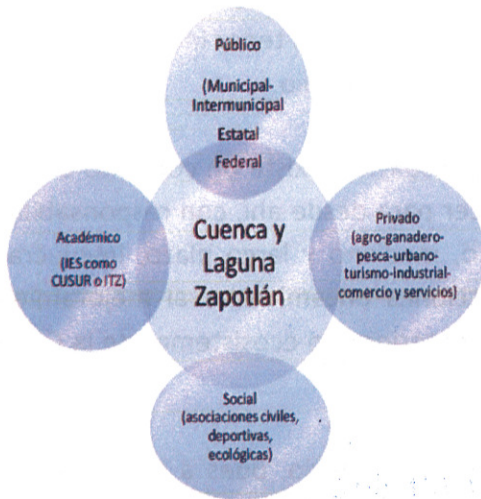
Público

(Municipal-Intermunicipal

Estatal

Federal

Académico

(IES como CUSUR o ITZ)

Cuenca y Laguna Zapotlán

Privado (agro-ganadero-pesca-urbano-turismo-industrial-comercio y servicios)

Social (asociaciones civiles, deportivas, ecológicas)